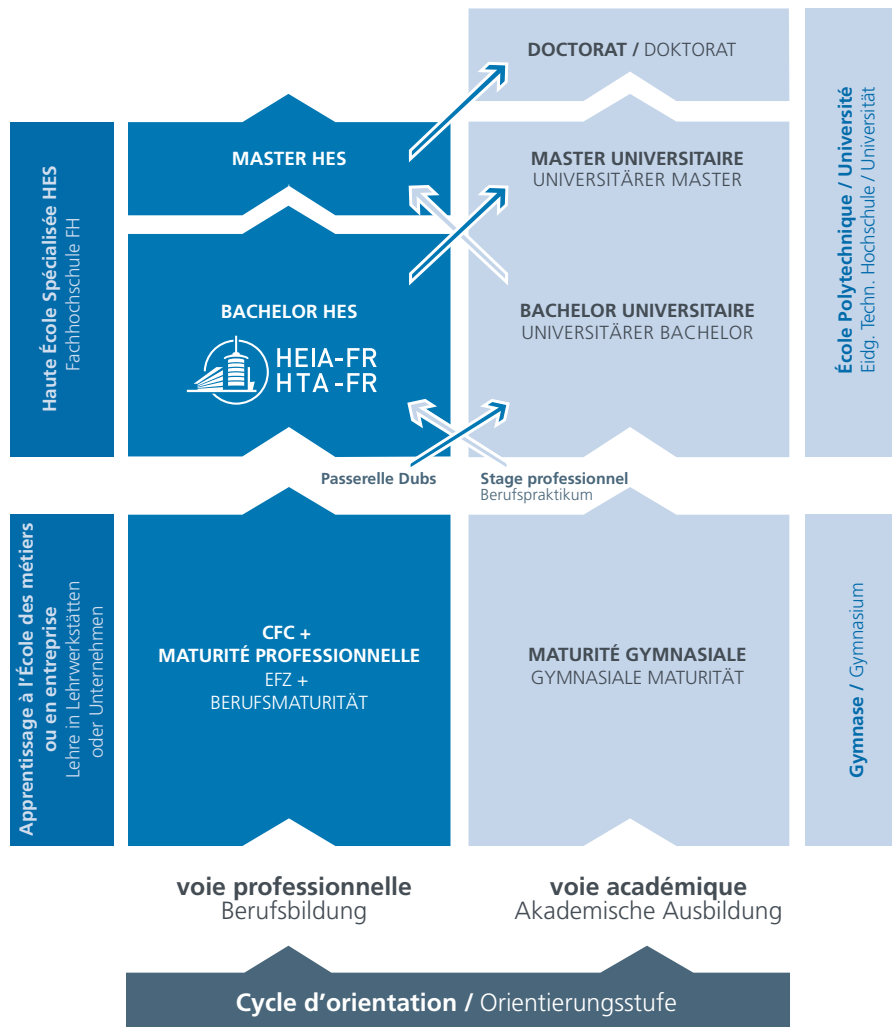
Haute École Spécialisée HES
Fachhochschule FH

MASTER HES

BACHELOR HES

HEIA-FR
HTA-FR

DOCTORAT / DOKTORAT

MASTER UNIVERSITAIRE
UNIVERSITÄRER MASTER

BACHELOR UNIVERSITAIRE
UNIVERSITÄRER BACHELOR

École Polytechnique / Université
Eidg. Techn. Hochschule / Universität

Passerelle Dubs

Stage professionnel
Berufspraktikum

Apprentissage à l'École des métiers ou en entreprise
Lehre in Lehrwerkstätten oder Unternehmen

CFC +
MATURITÉ PROFESSIONNELLE
EFZ +
BERUFSMATURITÄT

MATURITÉ GYMNASIALE
GYMNASIALE MATURITÄT

Gymnase / Gymnasium

voie professionnelle
Berufsbildung

voie académique
Akademische Ausbildung

Cycle d'orientation / Orientierungsstufe